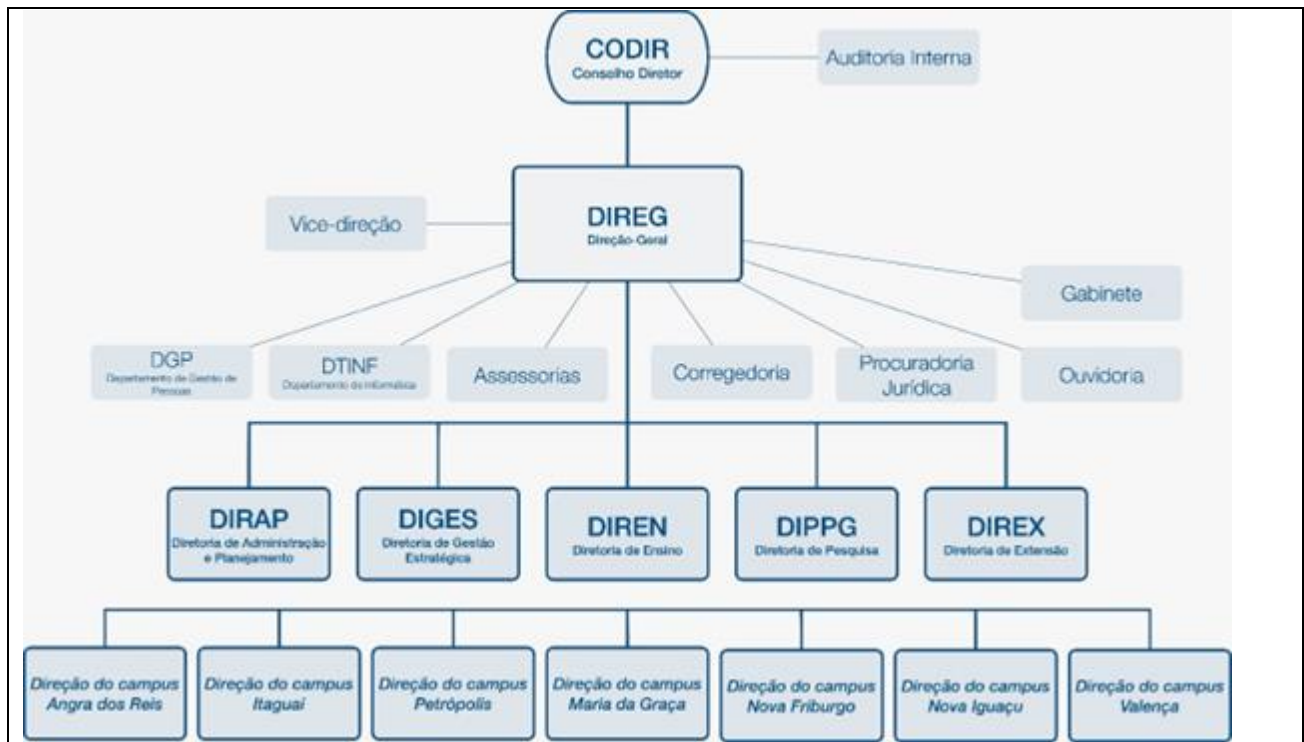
CODIR
Conselho Diretor

Auditoria Interna

Vice-direção

DIREG
Direção-Geral

Gabinete

DGP
Departamento de Gestão de Pessoas

DTINF
Departamento de Informática

Assessorias

Corregedoria

Procuradoria Jurídica

Ouvidoria

DIRAP
Diretoria de Administração e Planejamento

DIGES
Diretoria de Gestão Estratégica

DIREN
Diretoria de Ensino

DIPPG
Diretoria de Pesquisa

DIREX
Diretoria de Extensão

Direção do campus Angra dos Reis

Direção do campus Itaguaí

Direção do campus Petrópolis

Direção do campus Maria da Graça

Direção do campus Nova Friburgo

Direção do campus Nova Iguaçu

Direção do campus Valença